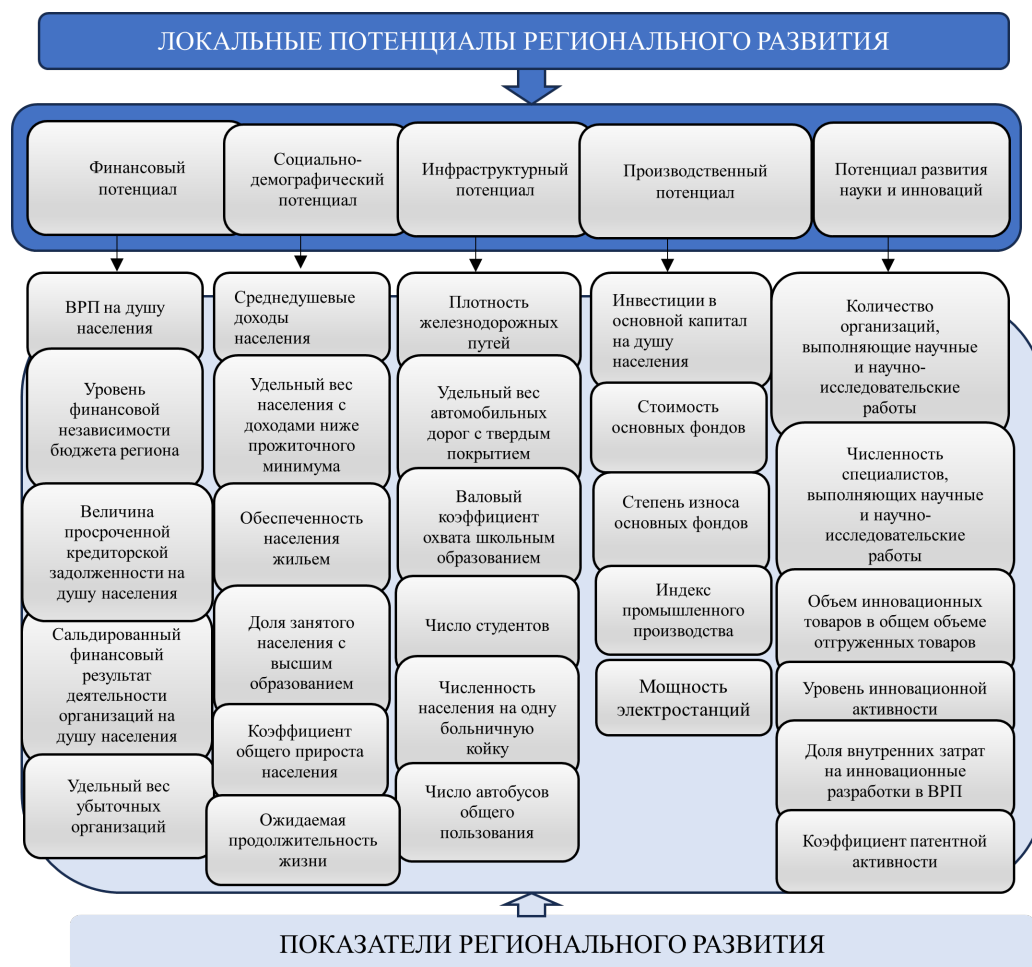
ЛОКАЛЬНЫЕ ПОТЕНЦИАЛЫ РЕГИОНАЛЬНОГО РАЗВИТИЯ

Финансовый потенциал

ВРП на душу населения

Уровень финансовой независимости бюджета региона

Величина просроченной кредиторской задолженности на душу населения

Сальдированный финансовый результат деятельности организаций на душу населения

Удельный вес убыточных организаций

Социально-демографический потенциал

Среднедушевые доходы населения

Удельный вес населения с доходами ниже прожиточного минимума

Обеспеченность населения жильем

Доля занятого населения с высшим образованием

Коэффициент общего прироста населения

Ожидаемая продолжительность жизни

Инфраструктурный потенциал

Плотность железнодорожных путей

Удельный вес автомобильных дорог с твердым покрытием

Валовый коэффициент охвата школьным образованием

Число студентов

Численность населения на одну больничную койку

Число автобусов общего пользования

Производственный потенциал

Инвестиции в основной капитал на душу населения

Стоимость основных фондов

Степень износа основных фондов

Индекс промышленного производства

Мощность электростанций

Потенциал развития науки и инноваций

Количество организаций, выполняющие научные и научно-исследовательские работы

Численность специалистов, выполняющих научные и научно-исследовательские работы

Объем инновационных товаров в общем объеме отгруженных товаров

Уровень инновационной активности

Доля внутренних затрат на инновационные разработки в ВРП

Коэффициент патентной активности

ПОКАЗАТЕЛИ РЕГИОНАЛЬНОГО РАЗВИТИЯ